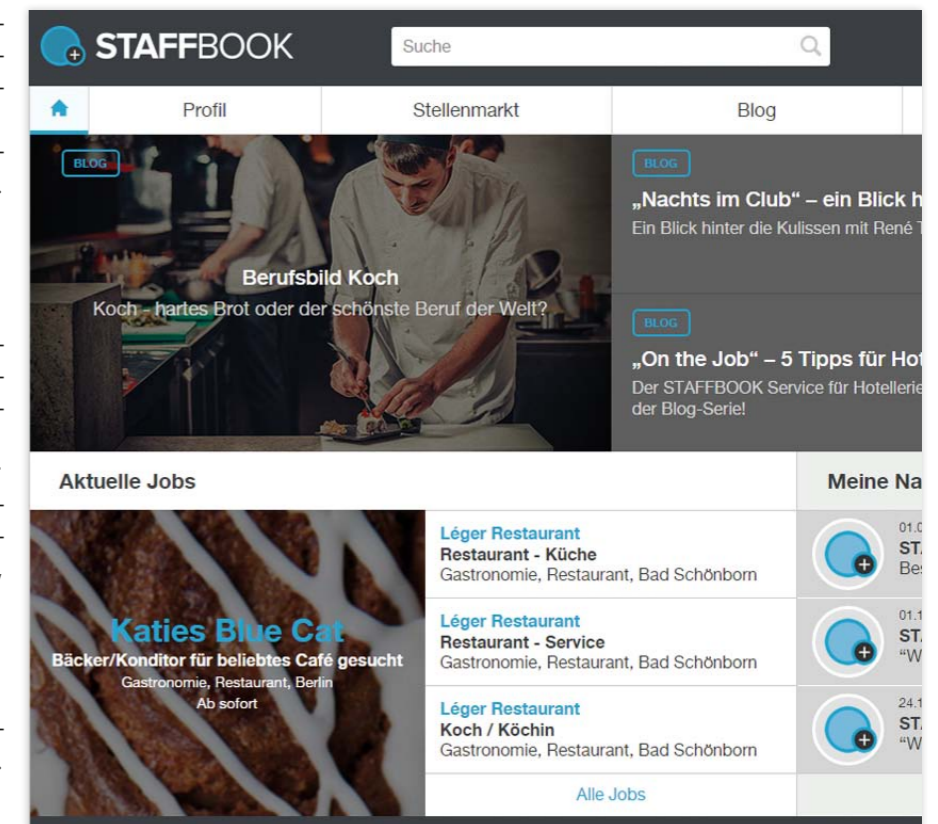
STAFFBOOK

Suche

Profil | Stellenmarkt | Blog

BLOG

Berufsbild Koch

Koch - hartes Brot oder der schönste Beruf der Welt?

BLOG

„Nachts im Club“ – ein Blick h

Ein Blick hinter die Kulissen mit René T

BLOG

„On the Job“ – 5 Tipps für Hot

Der STAFFBOOK Service für Hotellerie der Blog-Serie!

Aktuelle Jobs

Katies Blue Cat

Bäcker/Konditor für beliebtes Café gesucht

Gastronomie, Restaurant, Berlin

Ab sofort

Léger Restaurant

Restaurant - Küche

Gastronomie, Restaurant, Bad Schönborn

Léger Restaurant

Restaurant - Service

Gastronomie, Restaurant, Bad Schönborn

Léger Restaurant

Koch / Köchin

Gastronomie, Restaurant, Bad Schönborn

Alle Jobs

Meine Na

01.0
ST.
Bes

01.1
ST.
“W

24.1
ST.
“W